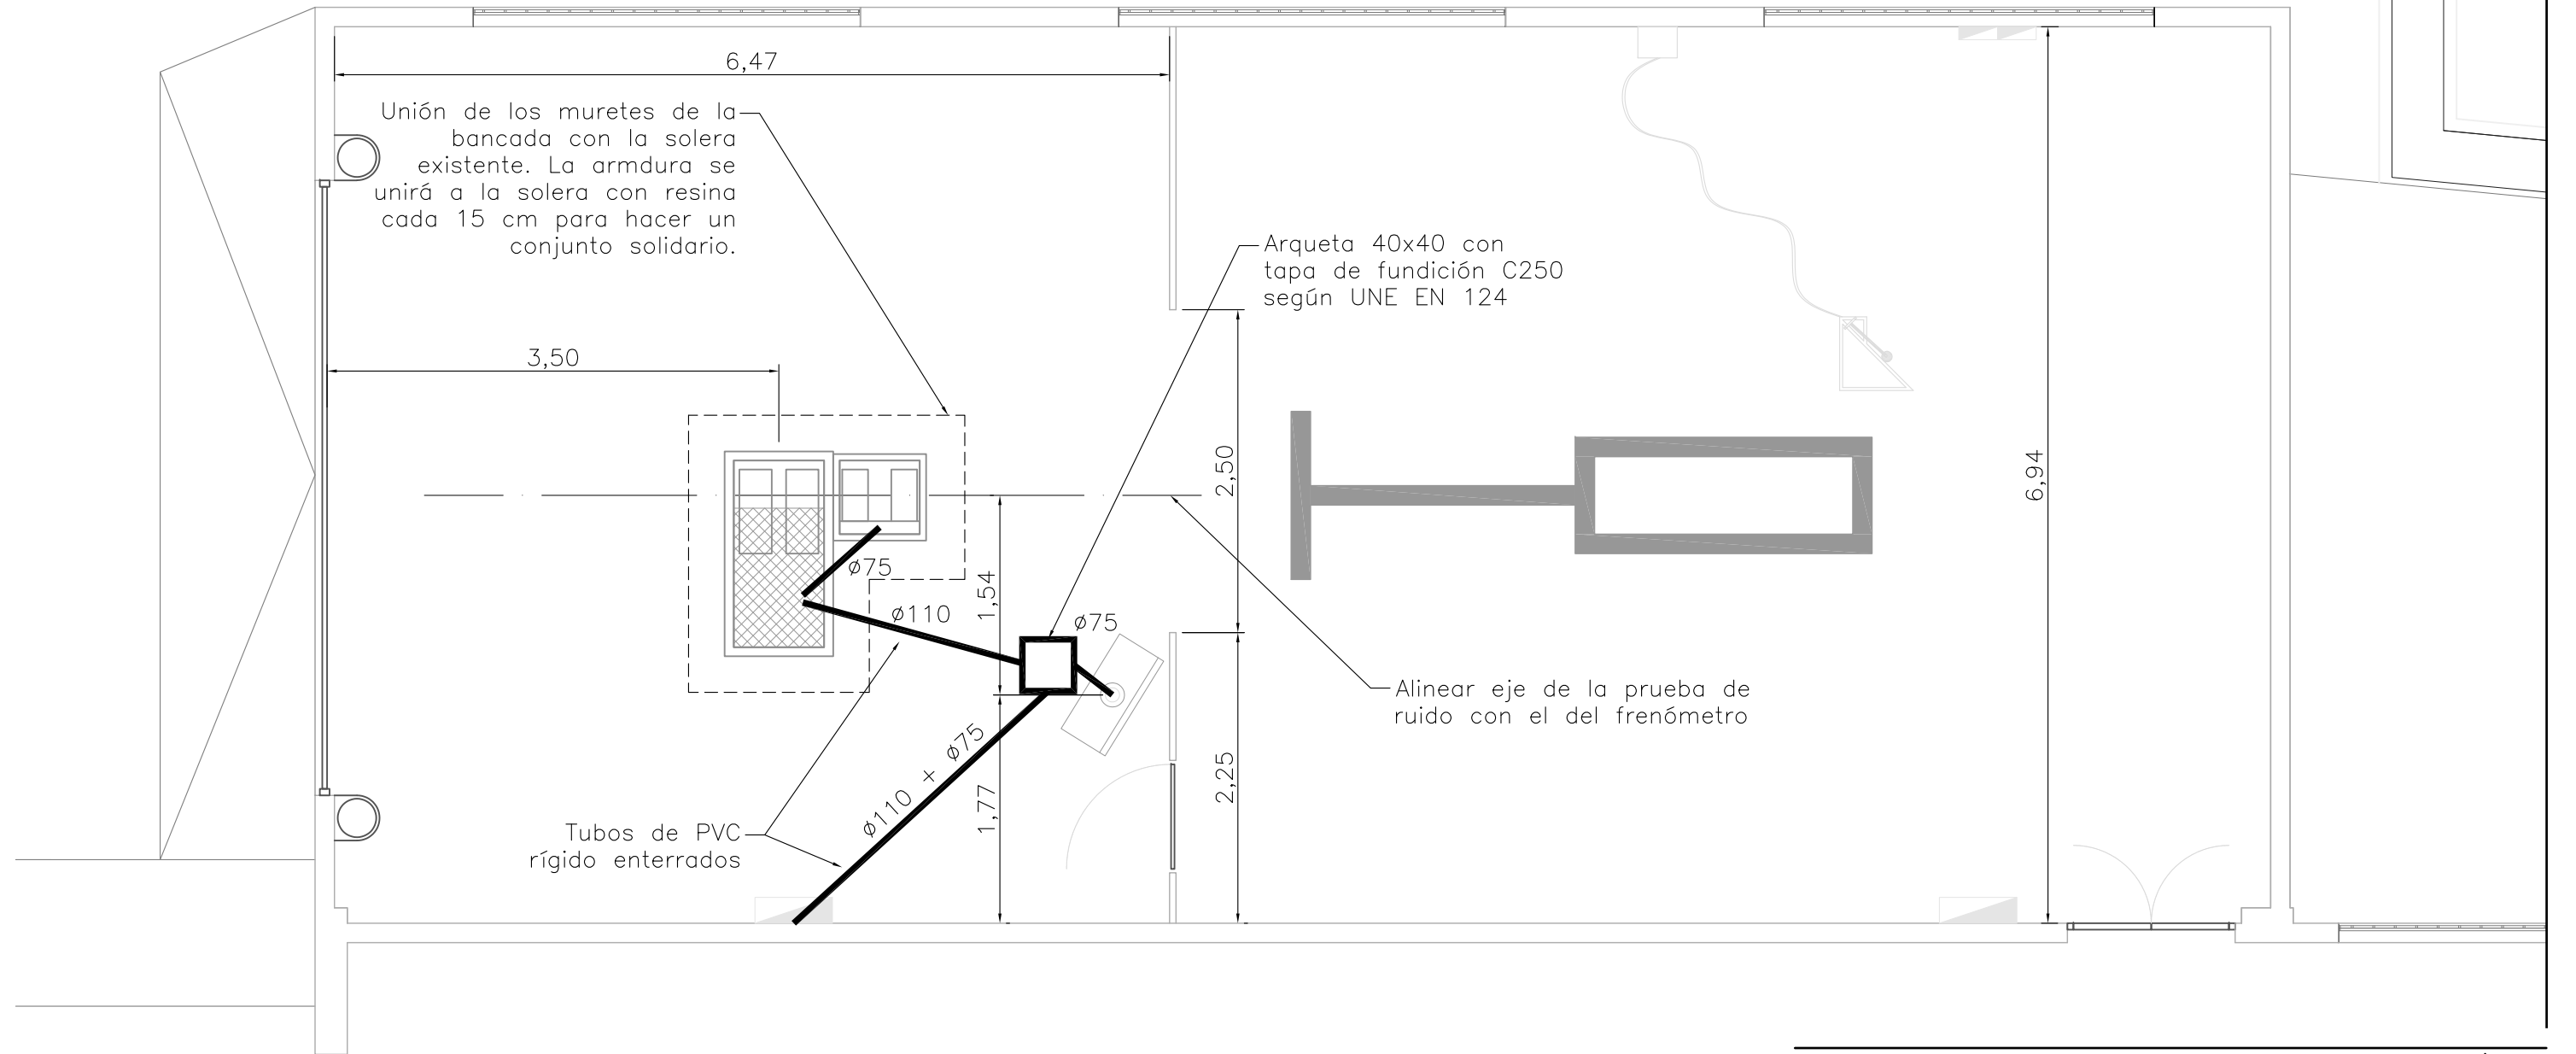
6,47

Unión de los muretes de la bancada con la solera existente. La armdura se unirá a la solera con resina cada 15 cm para hacer un conjunto solidario.

Arqueta 40x40 con tapa de fundición C250 según UNE EN 124

3,50

2,50

6,94

ø75

ø110

1,54

ø75

Alinear eje de la prueba de ruido con el del frenómetro

ø110 + ø75

1,77

2,25

Tubos de PVC rígido enterrados